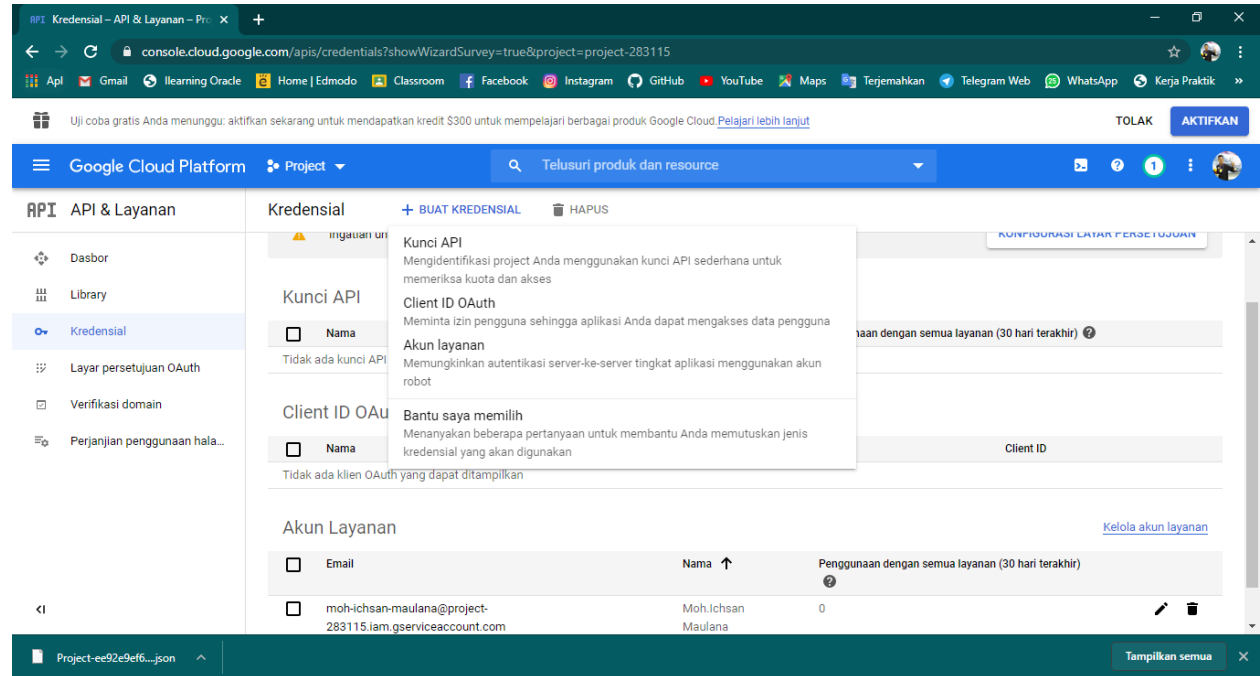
API Kredensial – API & Layanan – Pro ×

console.cloud.google.com/apis/credentials?showWizardSurvey=true&project=project-283115

Apl Gmail Ilearning Oracle Home | Edmodo Classroom Facebook Instagram GitHub YouTube Maps Terjemahkan Telegram Web WhatsApp Kerja Praktik »

Uji coba gratis Anda menunggu: aktifkan sekarang untuk mendapatkan kredit $300 untuk mempelajari berbagai produk Google Cloud. Pelajari lebih lanjut

TOLAK AKTIFKAN

Google Cloud Platform Project

Telusuri produk dan resource

API API & Layanan

Dasbor
Library
Kredensial
Layar persetujuan OAuth
Verifikasi domain
Perjanjian penggunaan hala...

Kredensial + BUAT KREDENSIAL HAPUS

Ingatlah un

KONFIGURASI LAYAR PERSETUJUAN

Kunci API
Mengidentifikasi project Anda menggunakan kunci API sederhana untuk memeriksa kuota dan akses

Client ID OAuth
Meminta izin pengguna sehingga aplikasi Anda dapat mengakses data pengguna

Akun layanan
Memungkinkan autentikasi server-ke-server tingkat aplikasi menggunakan akun robot

Bantu saya memilih
Menanyakan beberapa pertanyaan untuk membantu Anda memutuskan jenis kredensial yang akan digunakan

Kunci API

Nama | naan dengan semua layanan (30 hari terakhir)

Tidak ada kunci API

Client ID OAu

Nama | Client ID

Tidak ada klien OAuth yang dapat ditampilkan

Akun Layanan

Kelola akun layanan

| Email | Nama ↑ | Penggunaan dengan semua layanan (30 hari terakhir) |
|---|---|---|
| moh-ichsan-maulana@project-283115.iam.gserviceaccount.com | Moh.Ichsan Maulana | 0 |

<I

Project-ee92e9ef6....json

Tampilkan semua